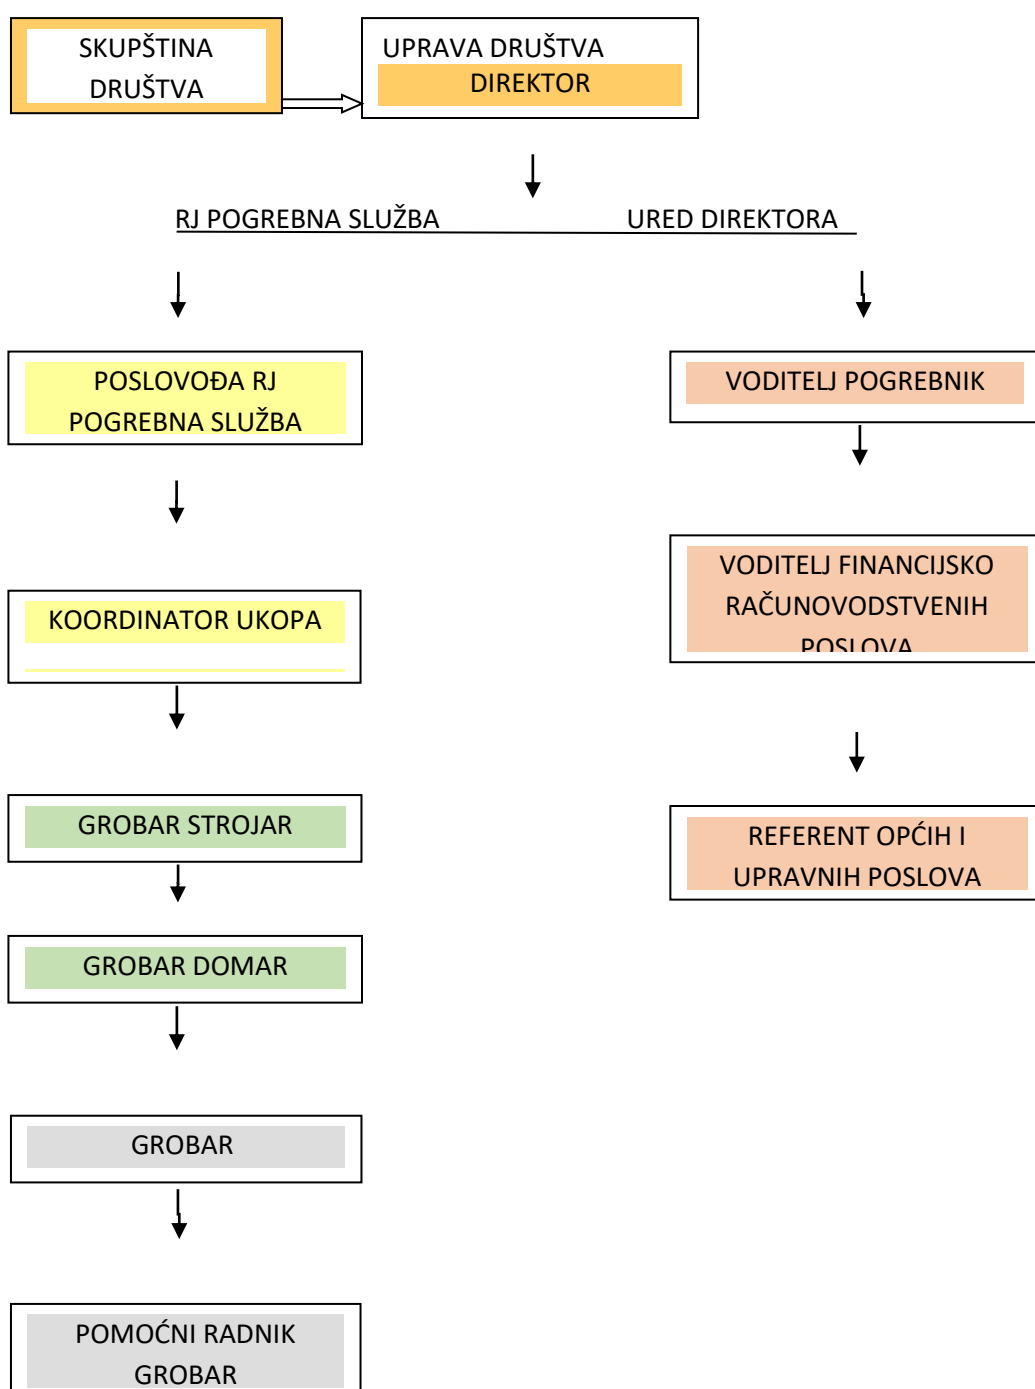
SKUPŠTINA DRUŠTVA

UPRAVA DRUŠTVA
DIREKTOR

RJ POGREBNA SLUŽBA

URED DIREKTORA

POSLOVOĐA RJ POGREBNA SLUŽBA

VODITELJ POGREBNIK

VODITELJ FINANCIJSKO RAČUNOVODSTVENIH POSLOVA

KOORDINATOR UKOPA

REFERENT OPĆIH I UPRAVNIH POSLOVA

GROBAR STROJAR

GROBAR DOMAR

GROBAR

POMOĆNI RADNIK GROBAR